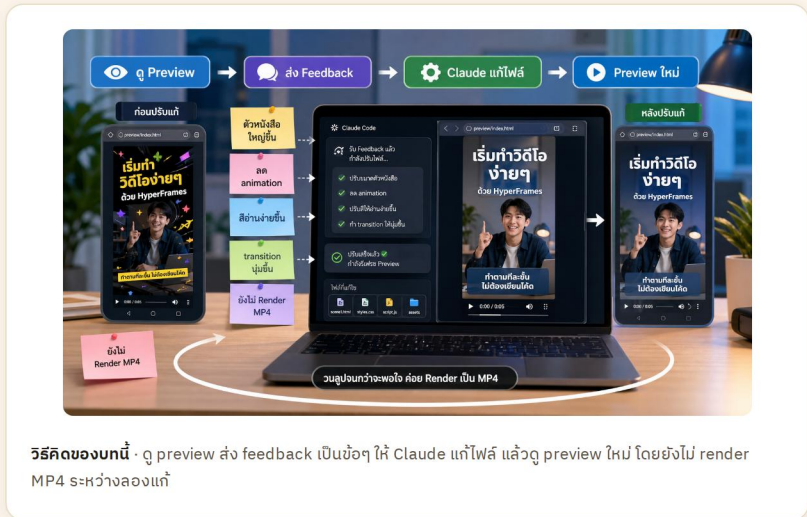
ดู Preview → ส่ง Feedback → Claude แก้ไฟล์ → Preview ใหม่

ก่อนปรับแก้

preview/index.html

เริ่มทำวิดีโอง่ายๆ ด้วย HyperFrames

ทำตามทีละขั้น ไม่ต้องเขียนโค้ด

ตัวหนังสือใหญ่ขึ้น

ลด animation

สีอ่านง่ายขึ้น

transition นุ่มขึ้น

ยังไม่ Render MP4

ยังไม่ Render MP4

Claude Code

รับ Feedback แล้ว กำลังปรับไฟล์...

ปรับขนาดตัวหนังสือ

ลด animation

ปรับสีให้อ่านง่ายขึ้น

ทำ transition ให้นุ่มขึ้น

ปรับแก้เสร็จแล้ว กำลังรีเฟรช Preview

ไฟล์ที่แก้ไข

index.html

styles.css

script.js

assets

preview/index.html

เริ่มทำวิดีโอง่ายๆ ด้วย HyperFrames

ทำตามทีละขั้น ไม่ต้องเขียนโค้ด

0:00 / 0:05

หลังปรับแก้

เริ่มทำวิดีโอ ง่ายๆ ด้วย HyperFrames

ทำตามทีละขั้น ไม่ต้องเขียนโค้ด

วนลูปจนกว่าจะพอใจ ค่อย Render เป็น MP4

**วิธีคิดของบทนี้** · ดู preview ส่ง feedback เป็นข้อๆ ให้ Claude แก้ไฟล์ แล้วดู preview ใหม่ โดยยังไม่ render MP4 ระหว่างลองแก้